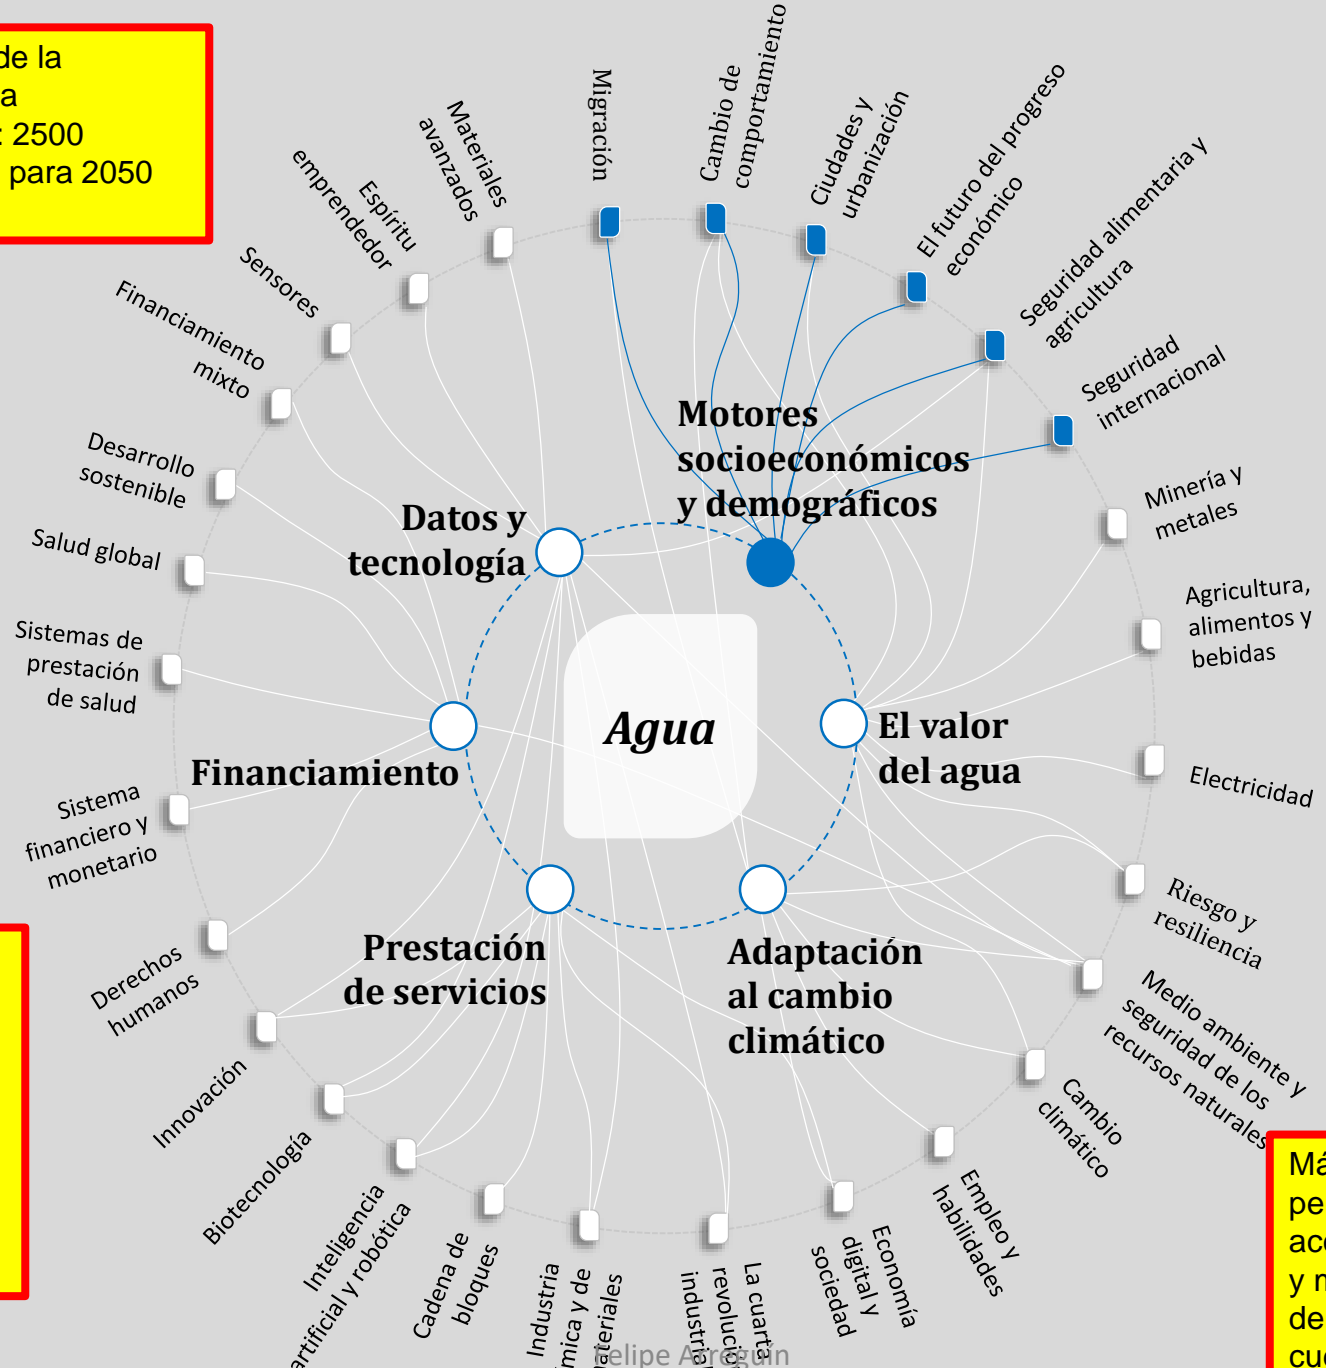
de la
a
: 2500
para 2050

Migración
Cambio de comportamiento
Ciudades y urbanización
El futuro del progreso económico
Seguridad alimentaria y agricultura
Seguridad internacional
Minería y metales
Agricultura, alimentos y bebidas
Electricidad
Riesgo y resiliencia
Medio ambiente y seguridad de los recursos naturales
Cambio climático
Empleo y habilidades
Economía digital y sociedad
La cuarta revolución industrial
Industria química y de materiales
Cadena de bloques
Inteligencia artificial y robótica
Biotecnología
Innovación
Derechos humanos
Sistema financiero y monetario
Sistemas de prestación de salud
Salud global
Desarrollo sostenible
Financiamiento mixto
Sensores
Espíritu emprendedor
Materiales avanzados

Motores socioeconómicos y demográficos
Datos y tecnología
Financiamiento
Agua
El valor del agua
Prestación de servicios
Adaptación al cambio climático

Má
pe
ac
y n
de
cu

Felipe Arreguín